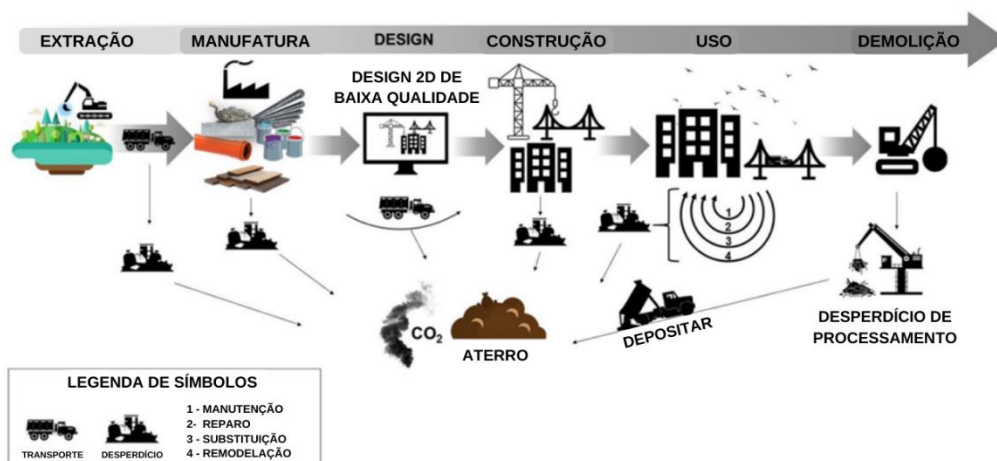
EXTRAÇÃO
MANUFATURA
DESIGN
CONSTRUÇÃO
USO
DEMOLIÇÃO

DESIGN 2D DE BAIXA QUALIDADE

1
2
3
4

$CO_2$
ATERRO
DEPOSITAR
DESPERDÍCIO DE PROCESSAMENTO

LEGENDA DE SÍMBOLOS
TRANSPORTE
DESPERDÍCIO
1 - MANUTENÇÃO
2- REPARO
3 - SUBSTITUIÇÃO
4 - REMODELAÇÃO